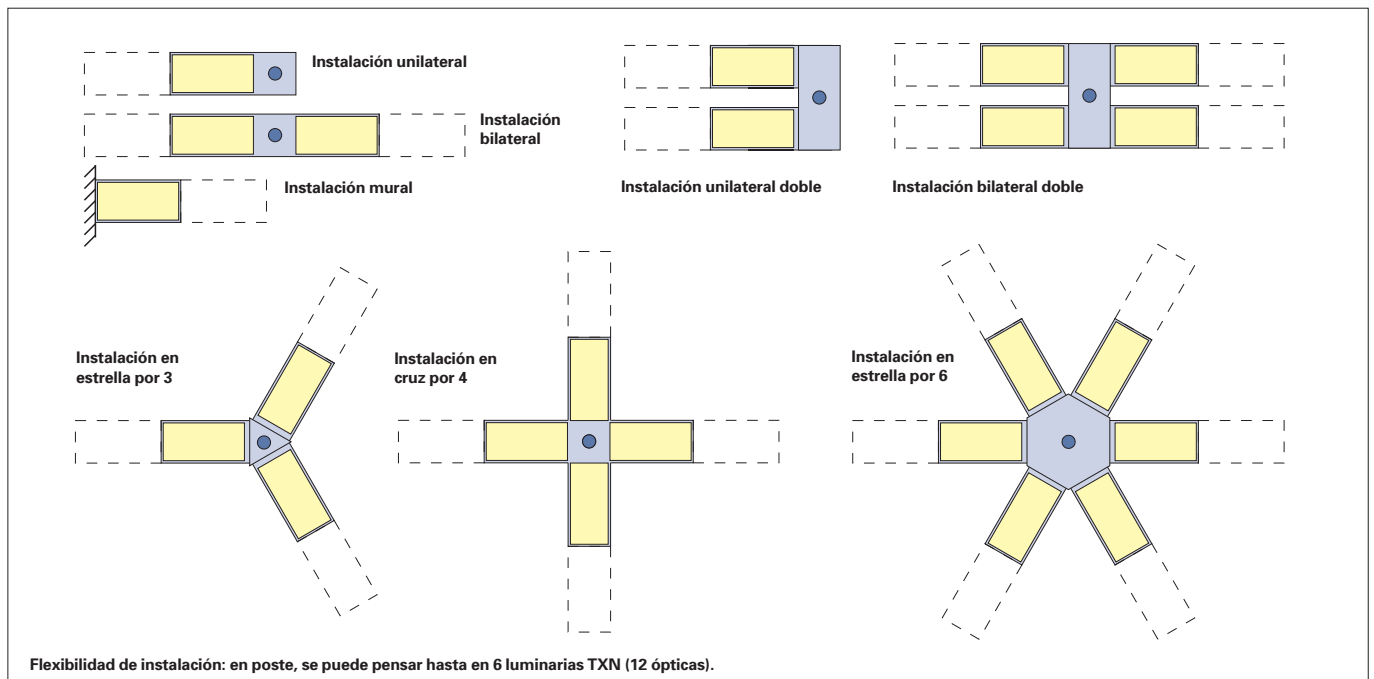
Instalación unilateral

Instalación bilateral

Instalación mural

Instalación unilateral doble

Instalación bilateral doble

Instalación en estrella por 3

Instalación en cruz por 4

Instalación en estrella por 6

Flexibilidad de instalación: en poste, se puede pensar hasta en 6 luminarias TXN (12 ópticas).